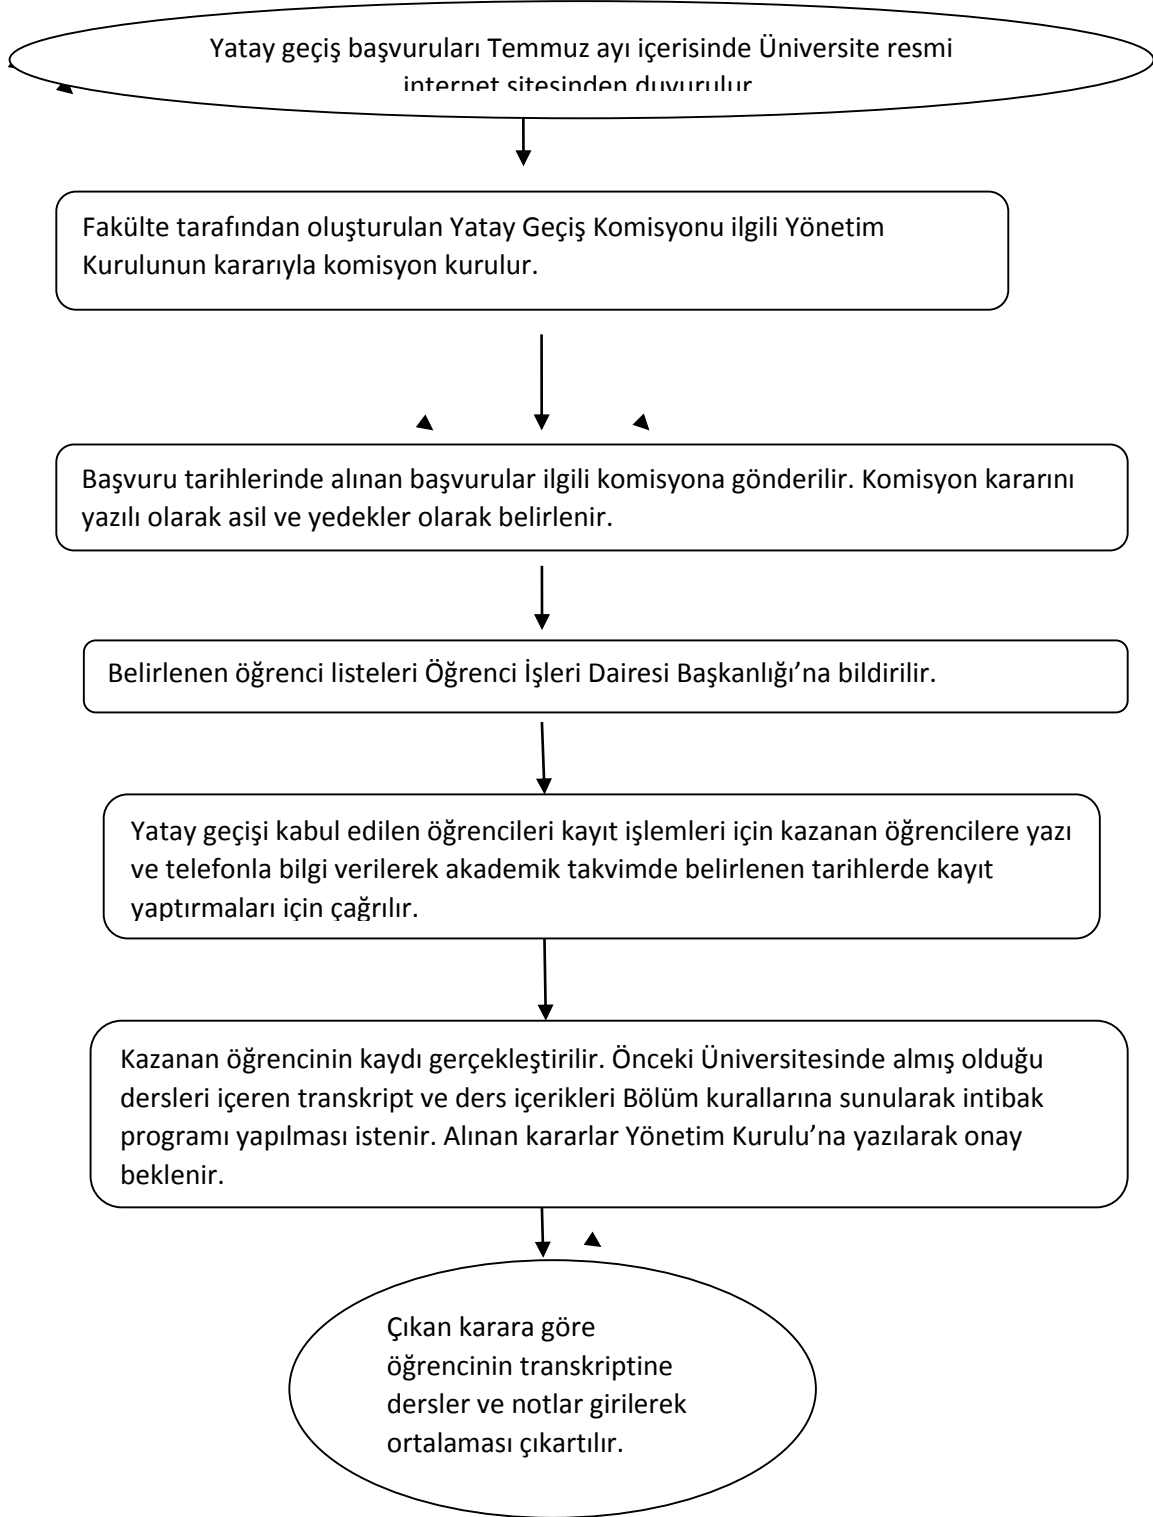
Yatay geçiş başvuruları Temmuz ayı içerisinde Üniversite resmi internet sitesinden duyurulur

Fakülte tarafından oluşturulan Yatay Geçiş Komisyonu ilgili Yönetim Kurulunun kararıyla komisyon kurulur.

Başvuru tarihlerinde alınan başvurular ilgili komisyona gönderilir. Komisyon kararını yazılı olarak asil ve yedekler olarak belirlenir.

Belirlenen öğrenci listeleri Öğrenci İşleri Dairesi Başkanlığı'na bildirilir.

Yatay geçişi kabul edilen öğrencileri kayıt işlemleri için kazanan öğrencilere yazı ve telefonla bilgi verilerek akademik takvimde belirlenen tarihlerde kayıt yaptırmaları için çağrılır.

Kazanan öğrencinin kaydı gerçekleştirilir. Önceki Üniversitesinde almış olduğu dersleri içeren transkript ve ders içerikleri Bölüm kurallarına sunularak intibak programı yapılması istenir. Alınan kararlar Yönetim Kurulu'na yazılarak onay beklenir.

Çıkan karara göre öğrencinin transkriptine dersler ve notlar girilerek ortalaması çıkartılır.